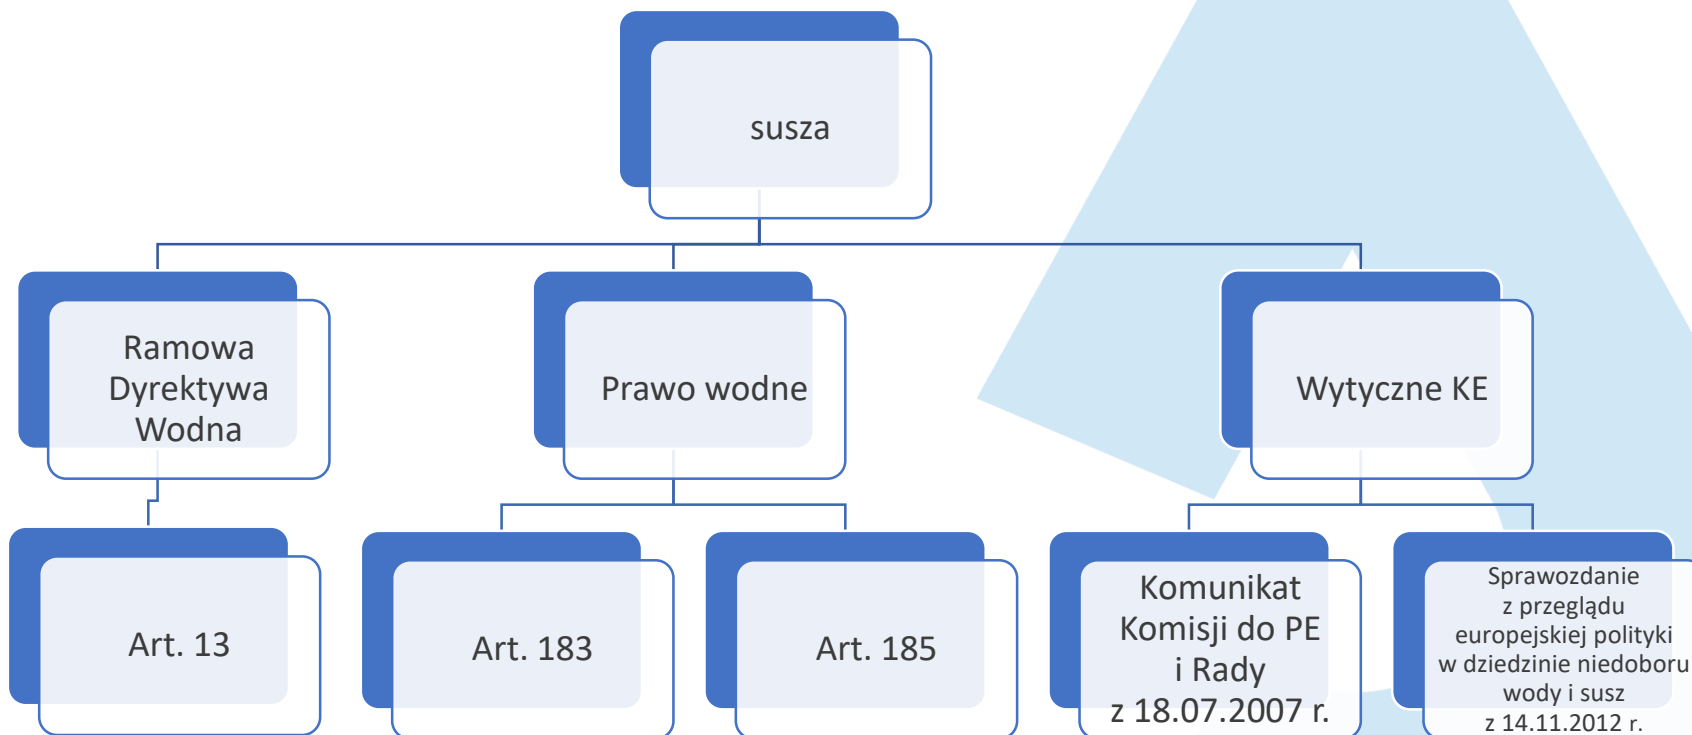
susza

Ramowa Dyrektywa Wodna

Prawo wodne

Wytyczne KE

Art. 13

Art. 183

Art. 185

Komunikat Komisji do PE i Rady z 18.07.2007 r.

Sprawozdanie z przeglądu europejskiej polityki w dziedzinie niedoboru wody i susz z 14.11.2012 r.